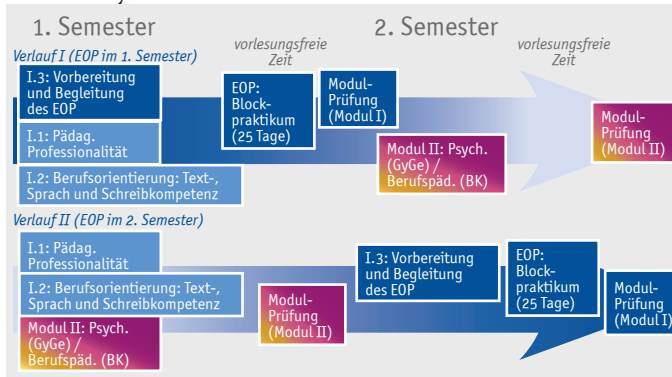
1. Semester

2. Semester

Verlauf I (EOP im 1. Semester)

vorlesungsfreie Zeit

vorlesungsfreie Zeit

I.3: Vorbereitung und Begleitung des EOP

I.1: Pädag. Professionalität

I.2: Berufsorientierung: Text-, Sprach und Schreibkompetenz

EOP: Blockpraktikum (25 Tage)

Modul-Prüfung (Modul I)

Modul II: Psych. (GyGe) / Berufspäd. (BK)

Modul-Prüfung (Modul II)

Verlauf II (EOP im 2. Semester)

I.1: Pädag. Professionalität

I.2: Berufsorientierung: Text-, Sprach und Schreibkompetenz

Modul II: Psych. (GyGe) / Berufspäd. (BK)

Modul-Prüfung (Modul II)

I.3: Vorbereitung und Begleitung des EOP

EOP: Blockpraktikum (25 Tage)

Modul-Prüfung (Modul I)